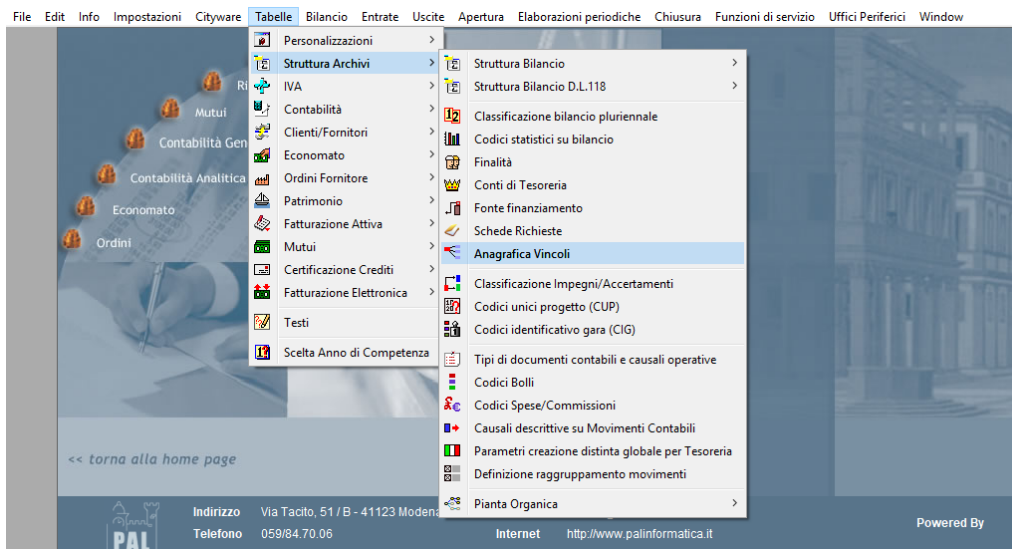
File Edit Info Impostazioni Cityware Tabelle Bilancio Entrate Uscite Apertura Elaborazioni periodiche Chiusura Funzioni di servizio Uffici Periferici Window

Personalizzazioni
Struttura Archivi
IVA
Contabilità
Clienti/Fornitori
Economato
Ordini Fornitore
Patrimonio
Fatturazione Attiva
Mutui
Certificazione Crediti
Fatturazione Elettronica
Testi
Scelta Anno di Competenza

Struttura Bilancio
Struttura Bilancio D.L.118
Classificazione bilancio pluriennale
Codici statistici su bilancio
Finalità
Conti di Tesoreria
Fonte finanziamento
Schede Richieste
Anagrafica Vincoli
Classificazione Impegni/Accertamenti
Codici unici progetto (CUP)
Codici identificativo gara (CIG)
Tipi di documenti contabili e causali operative
Codici Bolli
Codici Spese/Commissioni
Causali descrittive su Movimenti Contabili
Parametri creazione distinta globale per Tesoreria
Definizione raggruppamento movimenti
Pianta Organica

Ri
Mutui
Contabilità Gen
Contabilità Analitica
Economato
Ordini

<< torna alla home page

PAL
Indirizzo Via Tacito, 51 / B - 41123 Modena
Telefono 059/84.70.06
Internet http://www.palinformatica.it
Powered By